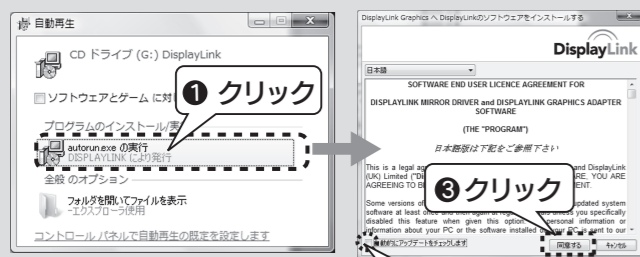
自動再生

CD ドライブ (G:) DisplayLink

ソフトウェアとゲーム に対

❶ クリック

プログラムのインストール/実

autorun.exe の実行
DISPLAYLINK により発行

全般 のオプション

フォルダを開いてファイルを表示
-エクスプローラ使用

コントロール パネルで自動再生の既定を設定します

DisplayLink Graphics へ DisplayLinkのソフトウェアをインストールする

DisplayLink

日本語

SOFTWARE END USER LICENCE AGREEMENT FOR

DISPLAYLINK MIRROR DRIVER and DISPLAYLINK GRAPHICS ADAPTER SOFTWARE

(THE "PROGRAM")

日本語版は下記をご参照下さい

This is a legal ag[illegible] and DisplayLink (UK) Limited ("Di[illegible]ARE, YOU ARE AGREEING TO B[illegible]

Some versions of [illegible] updated system software at least once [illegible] unless you specifically disabled this feature when given this option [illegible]ersonal information or information about your PC or the software installed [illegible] sent to our

❸ クリック

自動的にアップデートをチェックします

同意する

キャンセル